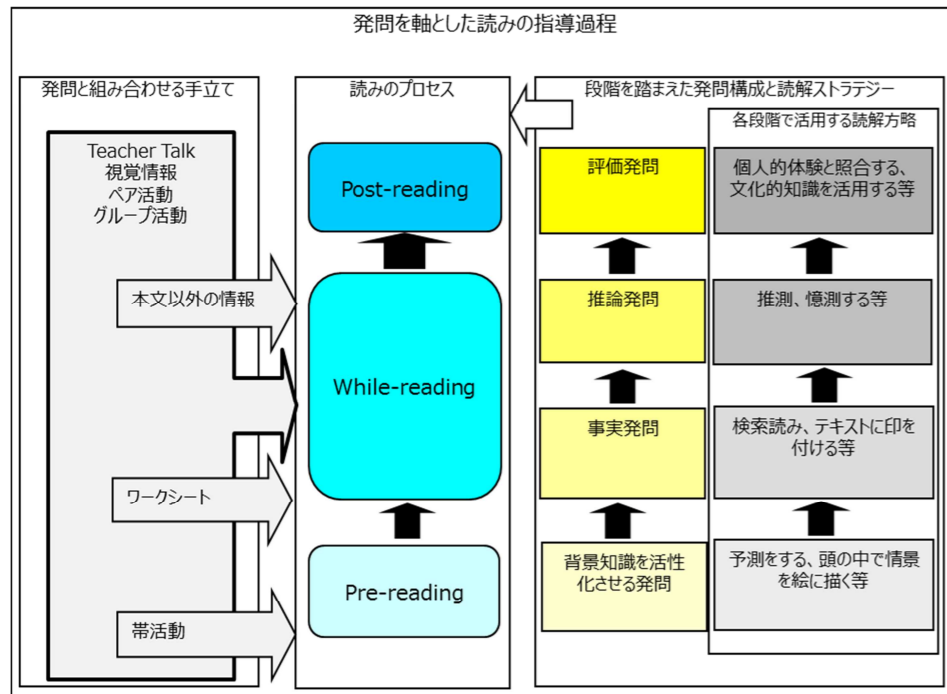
発問を軸とした読みの指導過程

発問と組み合わせる手立て

Teacher Talk
視覚情報
ペア活動
グループ活動

本文以外の情報

ワークシート

帯活動

読みのプロセス

Post-reading

While-reading

Pre-reading

段階を踏まえた発問構成と読解ストラテジー

評価発問

推論発問

事実発問

背景知識を活性化させる発問

各段階で活用する読解方略

個人的体験と照合する、文化的知識を活用する等

推測、憶測する等

検索読み、テキストに印を付ける等

予測をする、頭の中で情景を絵に描く等